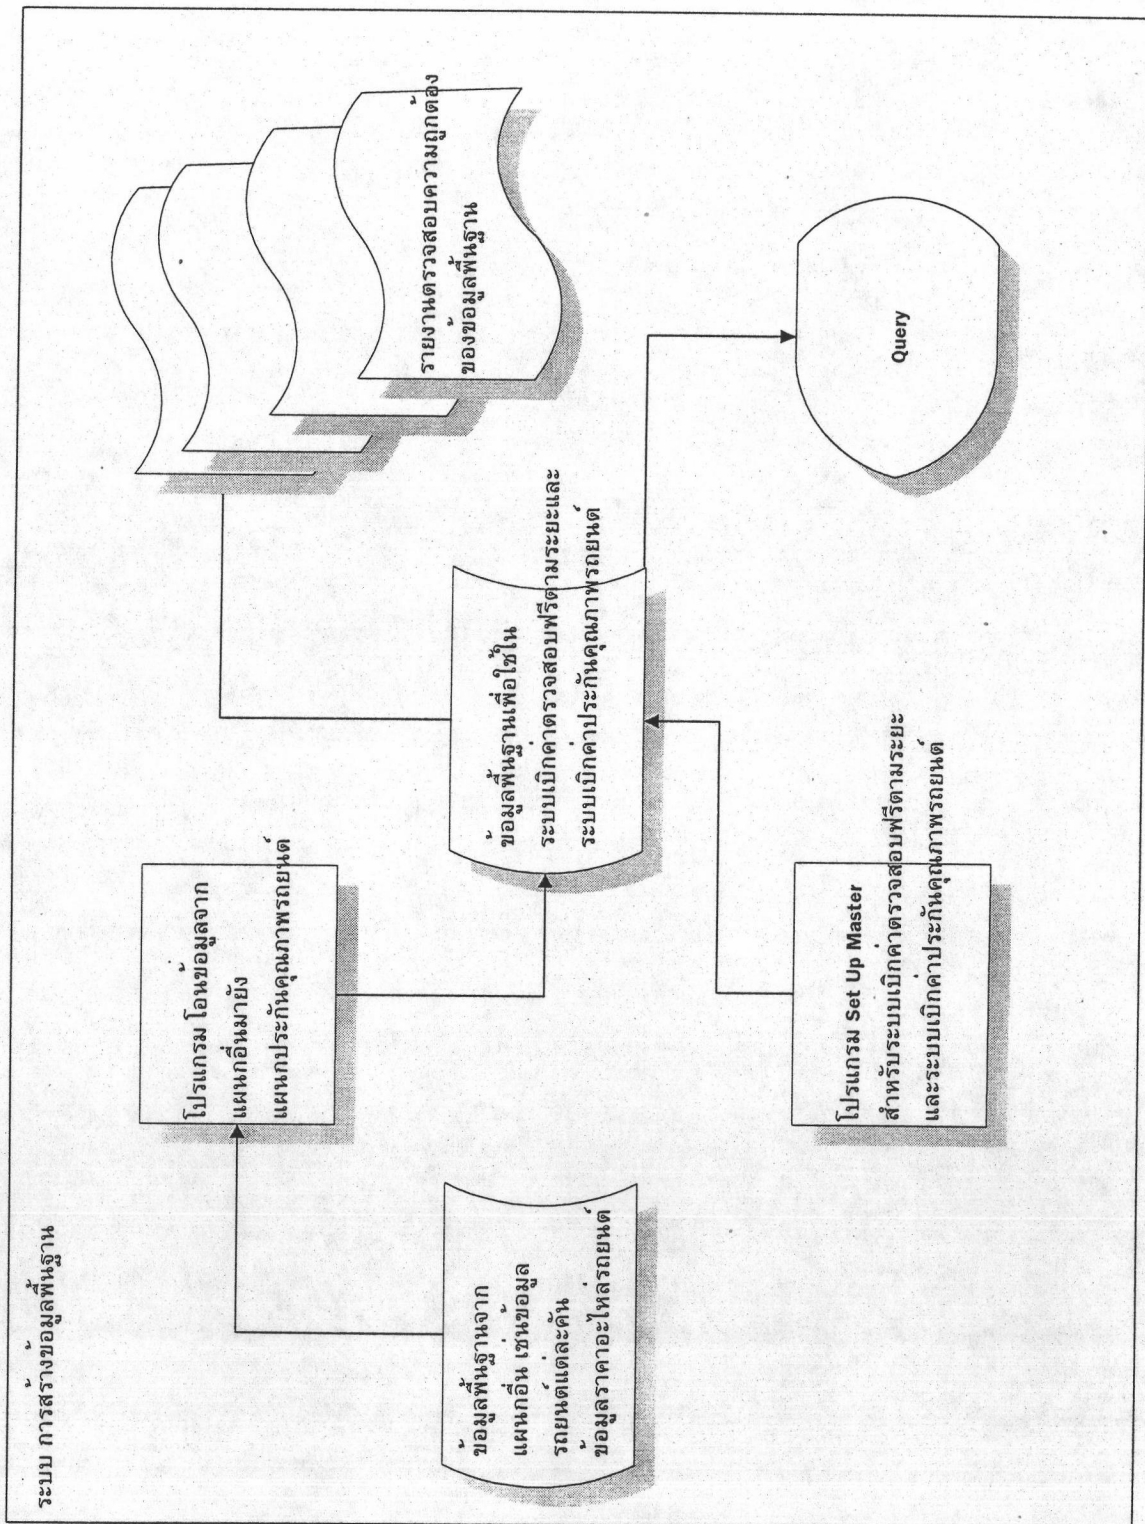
ระบบ การสร้างข้อมูลพื้นฐาน

ข้อมูลพื้นฐานจาก แผนกอื่น เช่นข้อมูล รถยนต์แต่ละคัน ข้อมูลราคาอะไหล่รถยนต์

โปรแกรม โอนข้อมูลจาก แผนกอื่นมายัง แผนกประกันคุณภาพรถยนต์

ข้อมูลพื้นฐานเพื่อใช้ใน ระบบเบิกค่าตรวจสอบฟรีตามระยะและ ระบบเบิกค่าประกันคุณภาพรถยนต์

โปรแกรม Set Up Master สำหรับระบบเบิกค่าตรวจสอบฟรีตามระยะ และระบบเบิกค่าประกันคุณภาพรถยนต์

รายงานตรวจสอบความถูกต้อง ของข้อมูลพื้นฐาน

Query